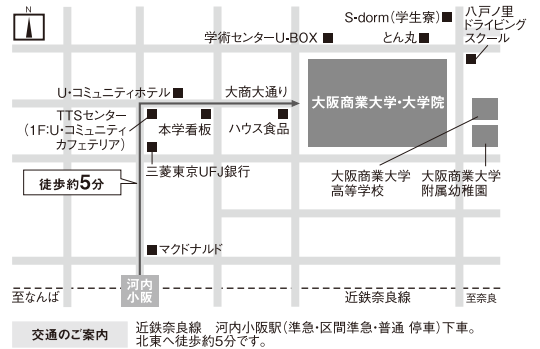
N

S·dorm(学生寮)

八戸ノ里
ドライビング
スクール

学術センターU-BOX

とん丸

U·コミュニティホテル

大商大通り

大阪商業大学·大学院

TTSセンター
(1F:U·コミュニティ
カフェテリア)

本学看板

ハウス食品

三菱東京UFJ銀行

徒歩約5分

大阪商業大学
高等学校

大阪商業大学
附属幼稚園

マクドナルド

河内
小阪

至なんば

近鉄奈良線

至奈良

交通のご案内

近鉄奈良線　河内小阪駅(準急·区間準急·普通 停車)下車。
北東へ徒歩約5分です。